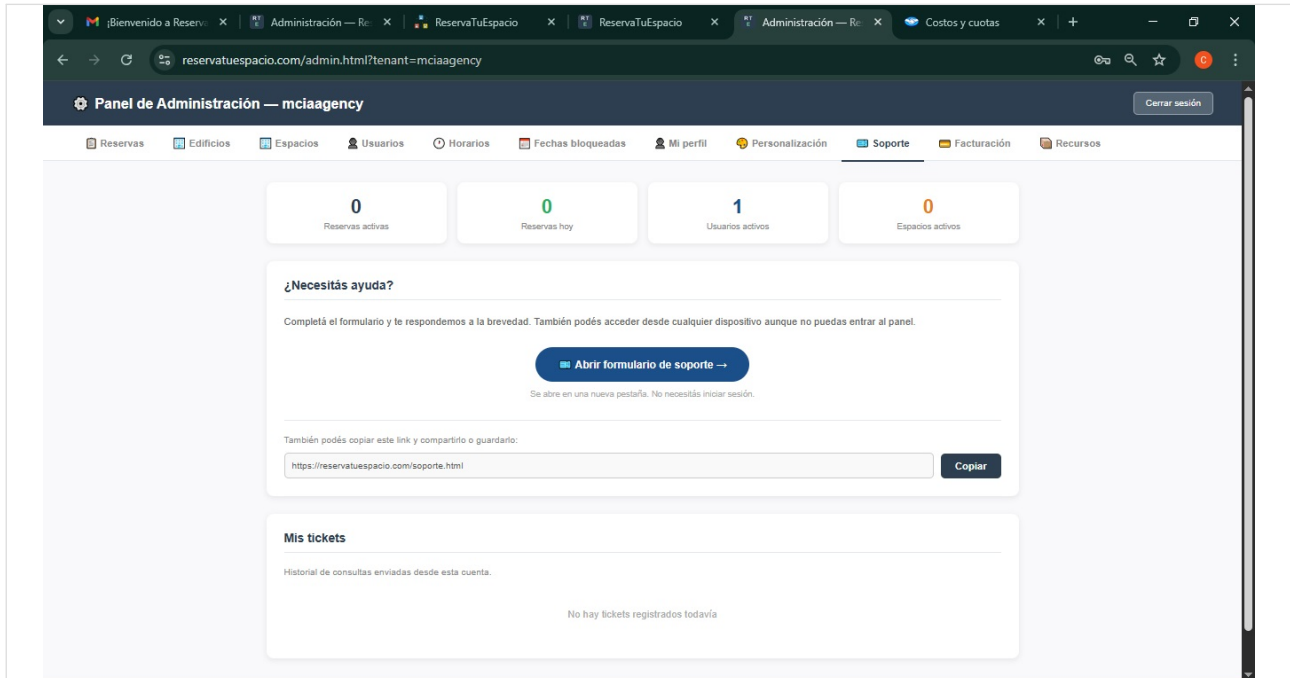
¡Bienvenido a Reserv ×
Administración — Re ×
ReservaTuEspacio ×
ReservaTuEspacio ×
Administración — Re ×
Costos y cuotas ×

reservatuespacio.com/admin.html?tenant=mciaagency

Panel de Administración — mciaagency
Cerrar sesión

Reservas Edificios Espacios Usuarios Horarios Fechas bloqueadas Mi perfil Personalización Soporte Facturación Recursos

0
Reservas activas

0
Reservas hoy

1
Usuarios activos

0
Espacios activos

¿Necesitás ayuda?

Completá el formulario y te respondemos a la brevedad. También podés acceder desde cualquier dispositivo aunque no puedas entrar al panel.

Abrir formulario de soporte →

Se abre en una nueva pestaña. No necesitás iniciar sesión.

También podés copiar este link y compartirlo o guardarlo:

https://reservatuespacio.com/soporte.html
Copiar

Mis tickets

Historial de consultas enviadas desde esta cuenta.

No hay tickets registrados todavía